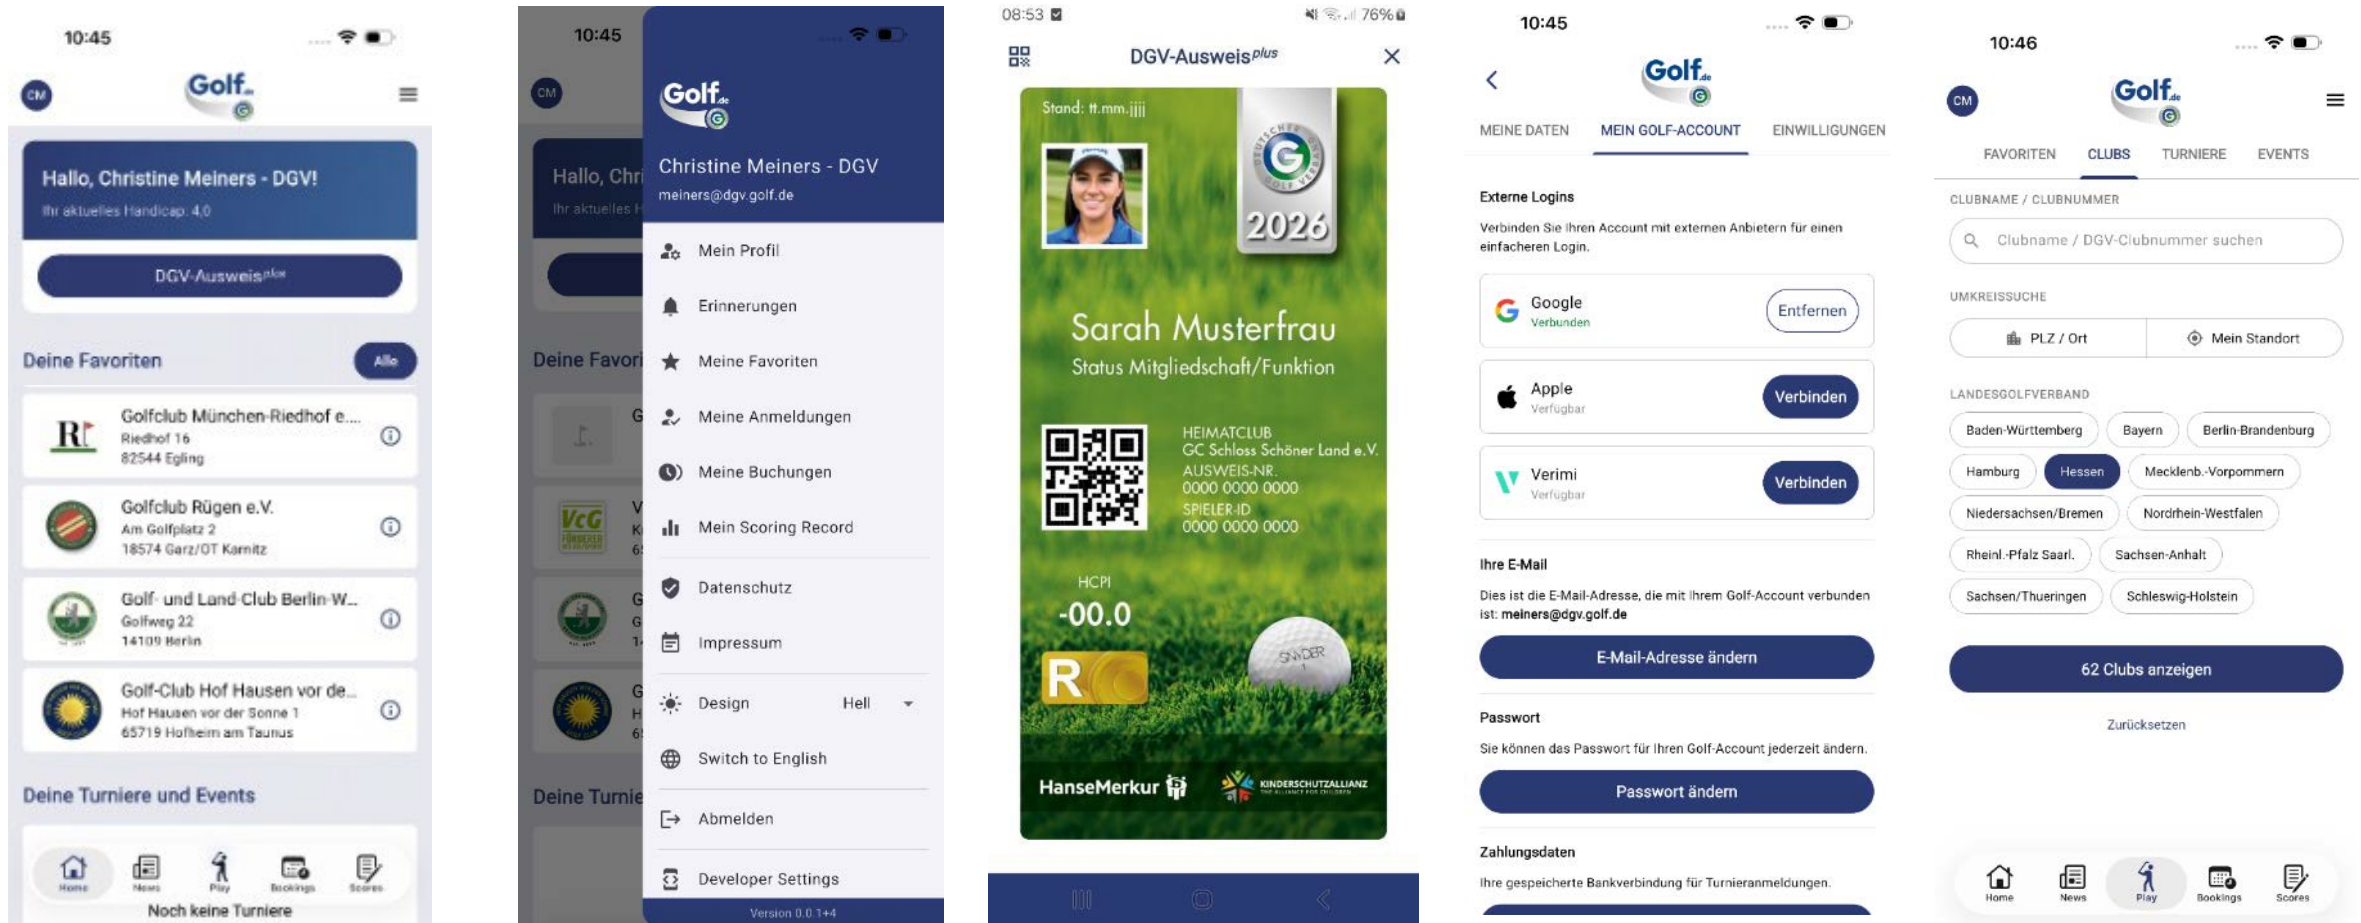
10:45

CM Golf.de

Hallo, Christine Meiners - DGV!
Ihr aktuelles Handicap: 4,0

DGV-Ausweis$^{plus}$

Deine Favoriten Alle

Golfclub München-Riedhof e....
Riedhof 16
82544 Egling

Golfclub Rügen e.V.
Am Golfplatz 2
18574 Garz/OT Karnitz

Golf- und Land-Club Berlin-W...
Golfweg 22
14109 Berlin

Golf-Club Hof Hausen vor de...
Hof Hausen vor der Sonne 1
65719 Hofheim am Taunus

Deine Turniere und Events

Home News Play Bookings Scores

Noch keine Turniere

10:45

Golf.de

Christine Meiners - DGV
meiners@dgv.golf.de

Mein Profil
Erinnerungen
Meine Favoriten
Meine Anmeldungen
Meine Buchungen
Mein Scoring Record
Datenschutz
Impressum
Design Hell
Switch to English
Abmelden
Developer Settings
Version 0.0.1+4

08:53 76%

DGV-Ausweis$^{plus}$

Stand: tt.mm.jjjj
2026
Sarah Musterfrau
Status Mitgliedschaft/Funktion
HEIMATCLUB
GC Schloss Schöner Land e.V.
AUSWEIS-NR.
0000 0000 0000
SPIELER-ID
0000 0000 0000
HCPI
-00.0
R
HanseMerkur
KINDERSCHUTZALLIANZ

10:45

Golf.de

MEINE DATEN MEIN GOLF-ACCOUNT EINWILLIGUNGEN

Externe Logins
Verbinden Sie Ihren Account mit externen Anbietern für einen einfacheren Login.

Google
Verbunden
Entfernen

Apple
Verfügbar
Verbinden

Verimi
Verfügbar
Verbinden

Ihre E-Mail
Dies ist die E-Mail-Adresse, die mit Ihrem Golf-Account verbunden ist: meiners@dgv.golf.de

E-Mail-Adresse ändern

Passwort
Sie können das Passwort für Ihren Golf-Account jederzeit ändern.

Passwort ändern

Zahlungsdaten
Ihre gespeicherte Bankverbindung für Turnieranmeldungen.

10:46

CM Golf.de

FAVORITEN CLUBS TURNIERE EVENTS

CLUBNAME / CLUBNUMMER
Clubname / DGV-Clubnummer suchen

UMKREISSUCHE
PLZ / Ort Mein Standort

LANDESGOLFVERBAND
Baden-Württemberg Bayern Berlin-Brandenburg
Hamburg Hessen Mecklenb.-Vorpommern
Niedersachsen/Bremen Nordrhein-Westfalen
Rheinl.-Pfalz Saarl. Sachsen-Anhalt
Sachsen/Thueringen Schleswig-Holstein

62 Clubs anzeigen

Zurücksetzen

Home News Play Bookings Scores